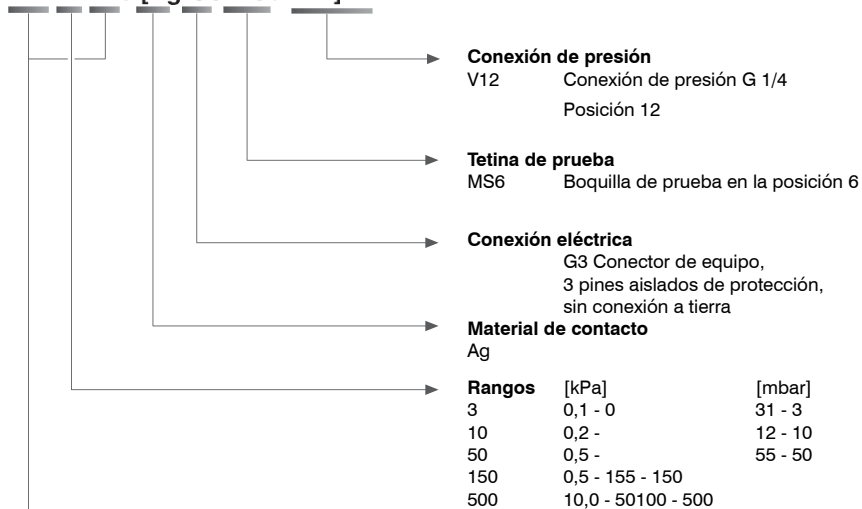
**Conexión de presión**
V12 Conexión de presión G 1/4
Posición 12

**Tetina de prueba**
MS6 Boquilla de prueba en la posición 6

**Conexión eléctrica**
G3 Conector de equipo, 3 pines aislados de protección, sin conexión a tierra

**Material de contacto**
Ag

| **Rangos** | [kPa] | [mbar] |
|---|---|---|
| 3 | 0,1 - 0 | 31 - 3 |
| 10 | 0,2 - | 12 - 10 |
| 50 | 0,5 - | 55 - 50 |
| 150 | 0,5 - 155 - 150 | |
| 500 | 10,0 - 50100 - 500 | |